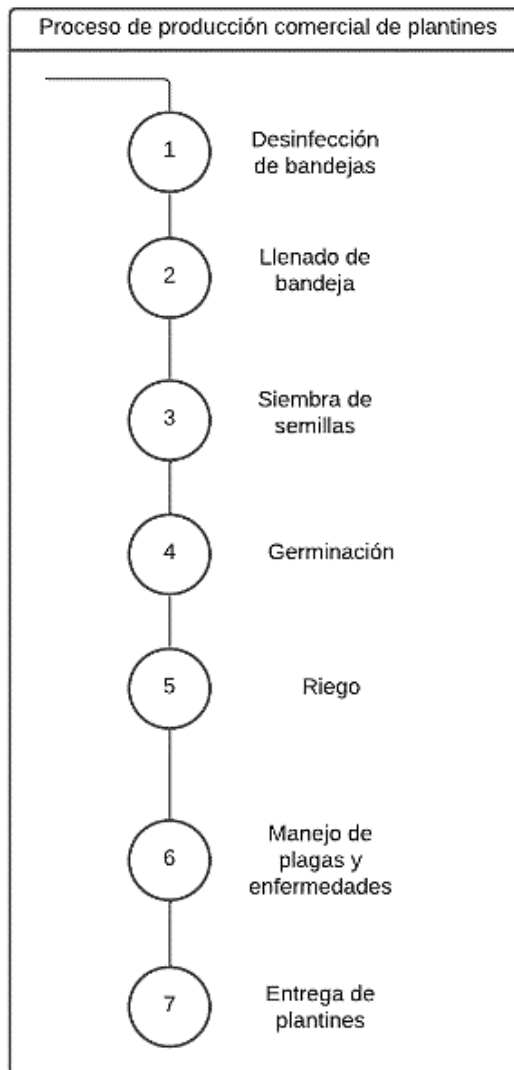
Proceso de producción comercial de plantines

1 Desinfección de bandejas

2 Llenado de bandeja

3 Siembra de semillas

4 Germinación

5 Riego

6 Manejo de plagas y enfermedades

7 Entrega de plantines